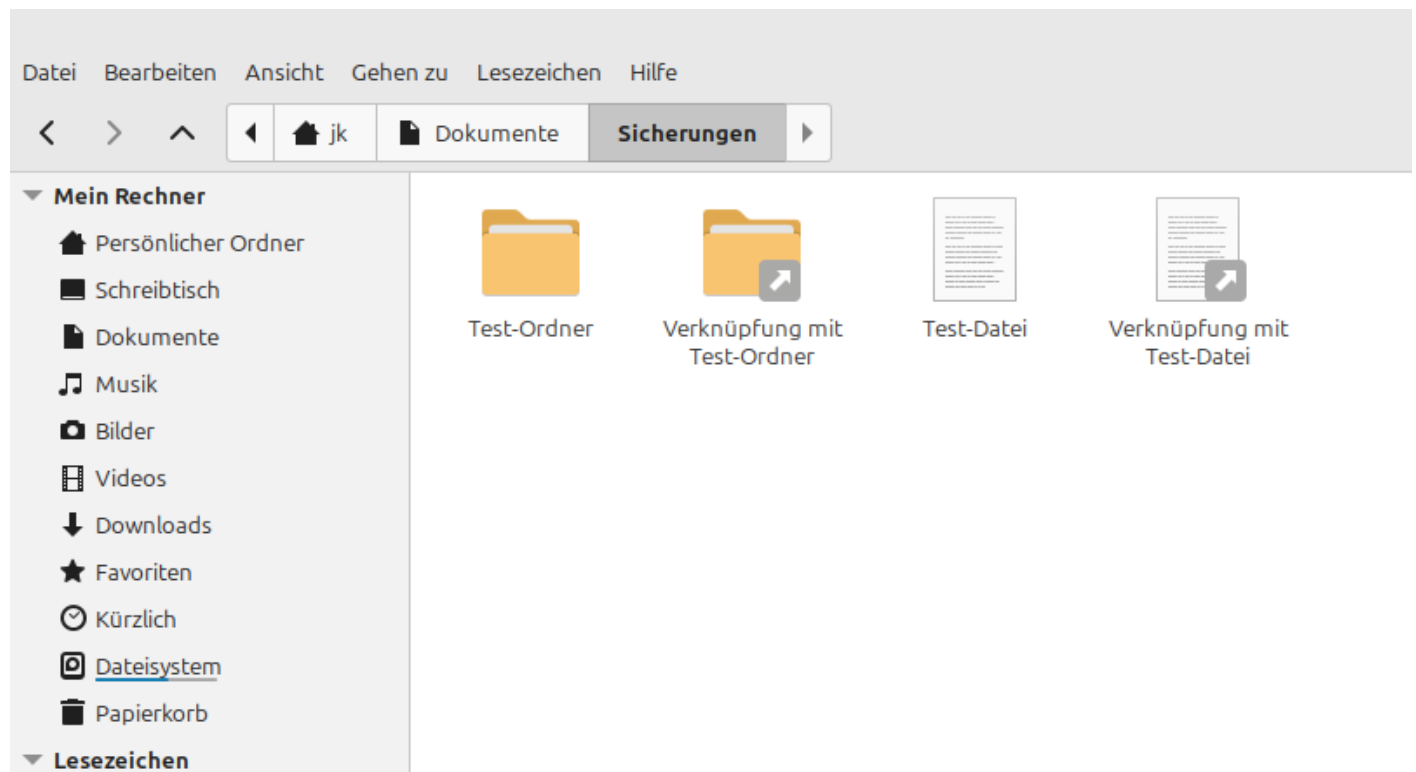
Datei Bearbeiten Ansicht Gehen zu Lesezeichen Hilfe

jk Dokumente Sicherungen

Mein Rechner
Persönlicher Ordner
Schreibtisch
Dokumente
Musik
Bilder
Videos
Downloads
Favoriten
Kürzlich
Dateisystem
Papierkorb
Lesezeichen

Test-Ordner
Verknüpfung mit Test-Ordner
Test-Datei
Verknüpfung mit Test-Datei